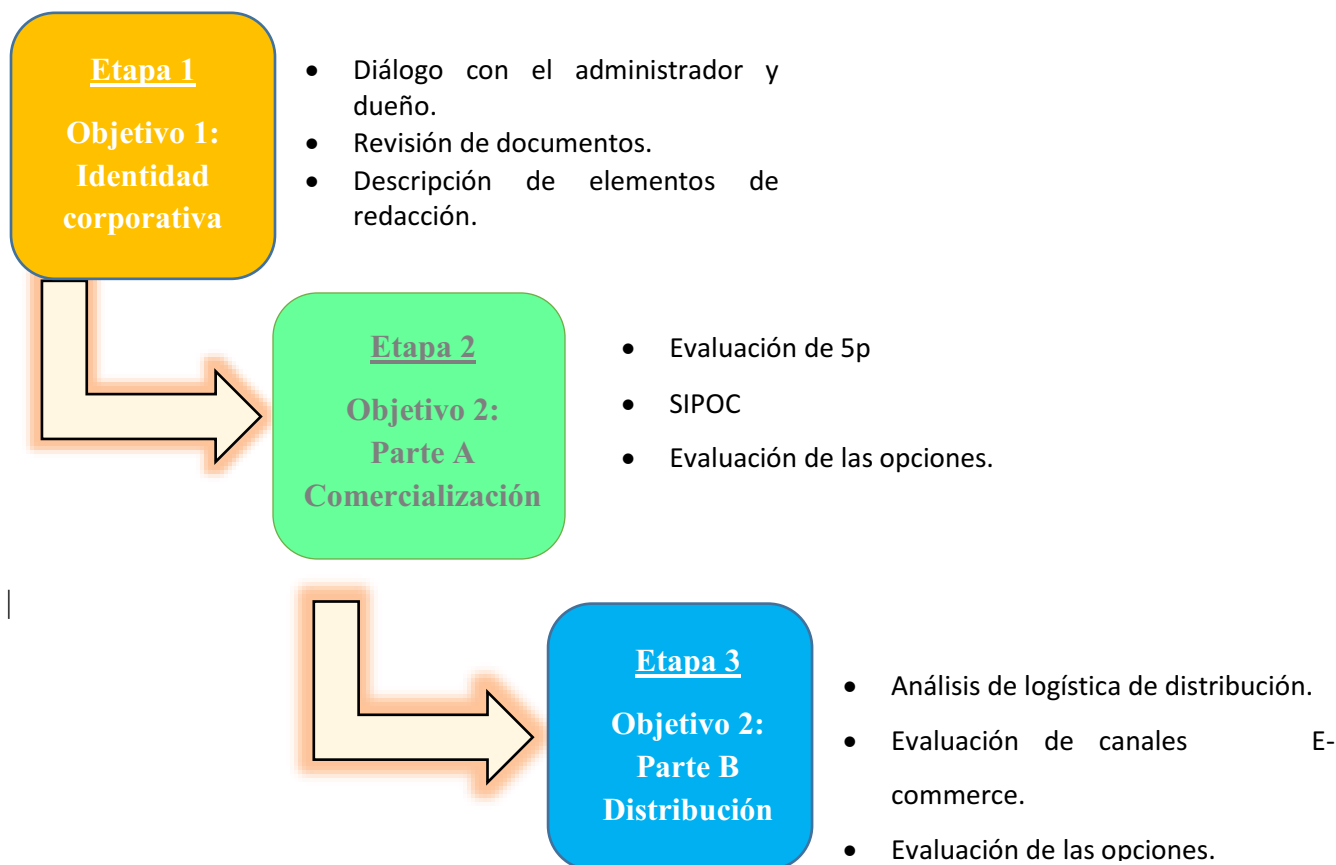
Etapa 1

Objetivo 1: Identidad corporativa

- Diálogo con el administrador y dueño.
- Revisión de documentos.
- Descripción de elementos de redacción.

Etapa 2

Objetivo 2: Parte A Comercialización

- Evaluación de 5p
- SIPOC
- Evaluación de las opciones.

Etapa 3

Objetivo 2: Parte B Distribución

- Análisis de logística de distribución.
- Evaluación de canales E-commerce.
- Evaluación de las opciones.